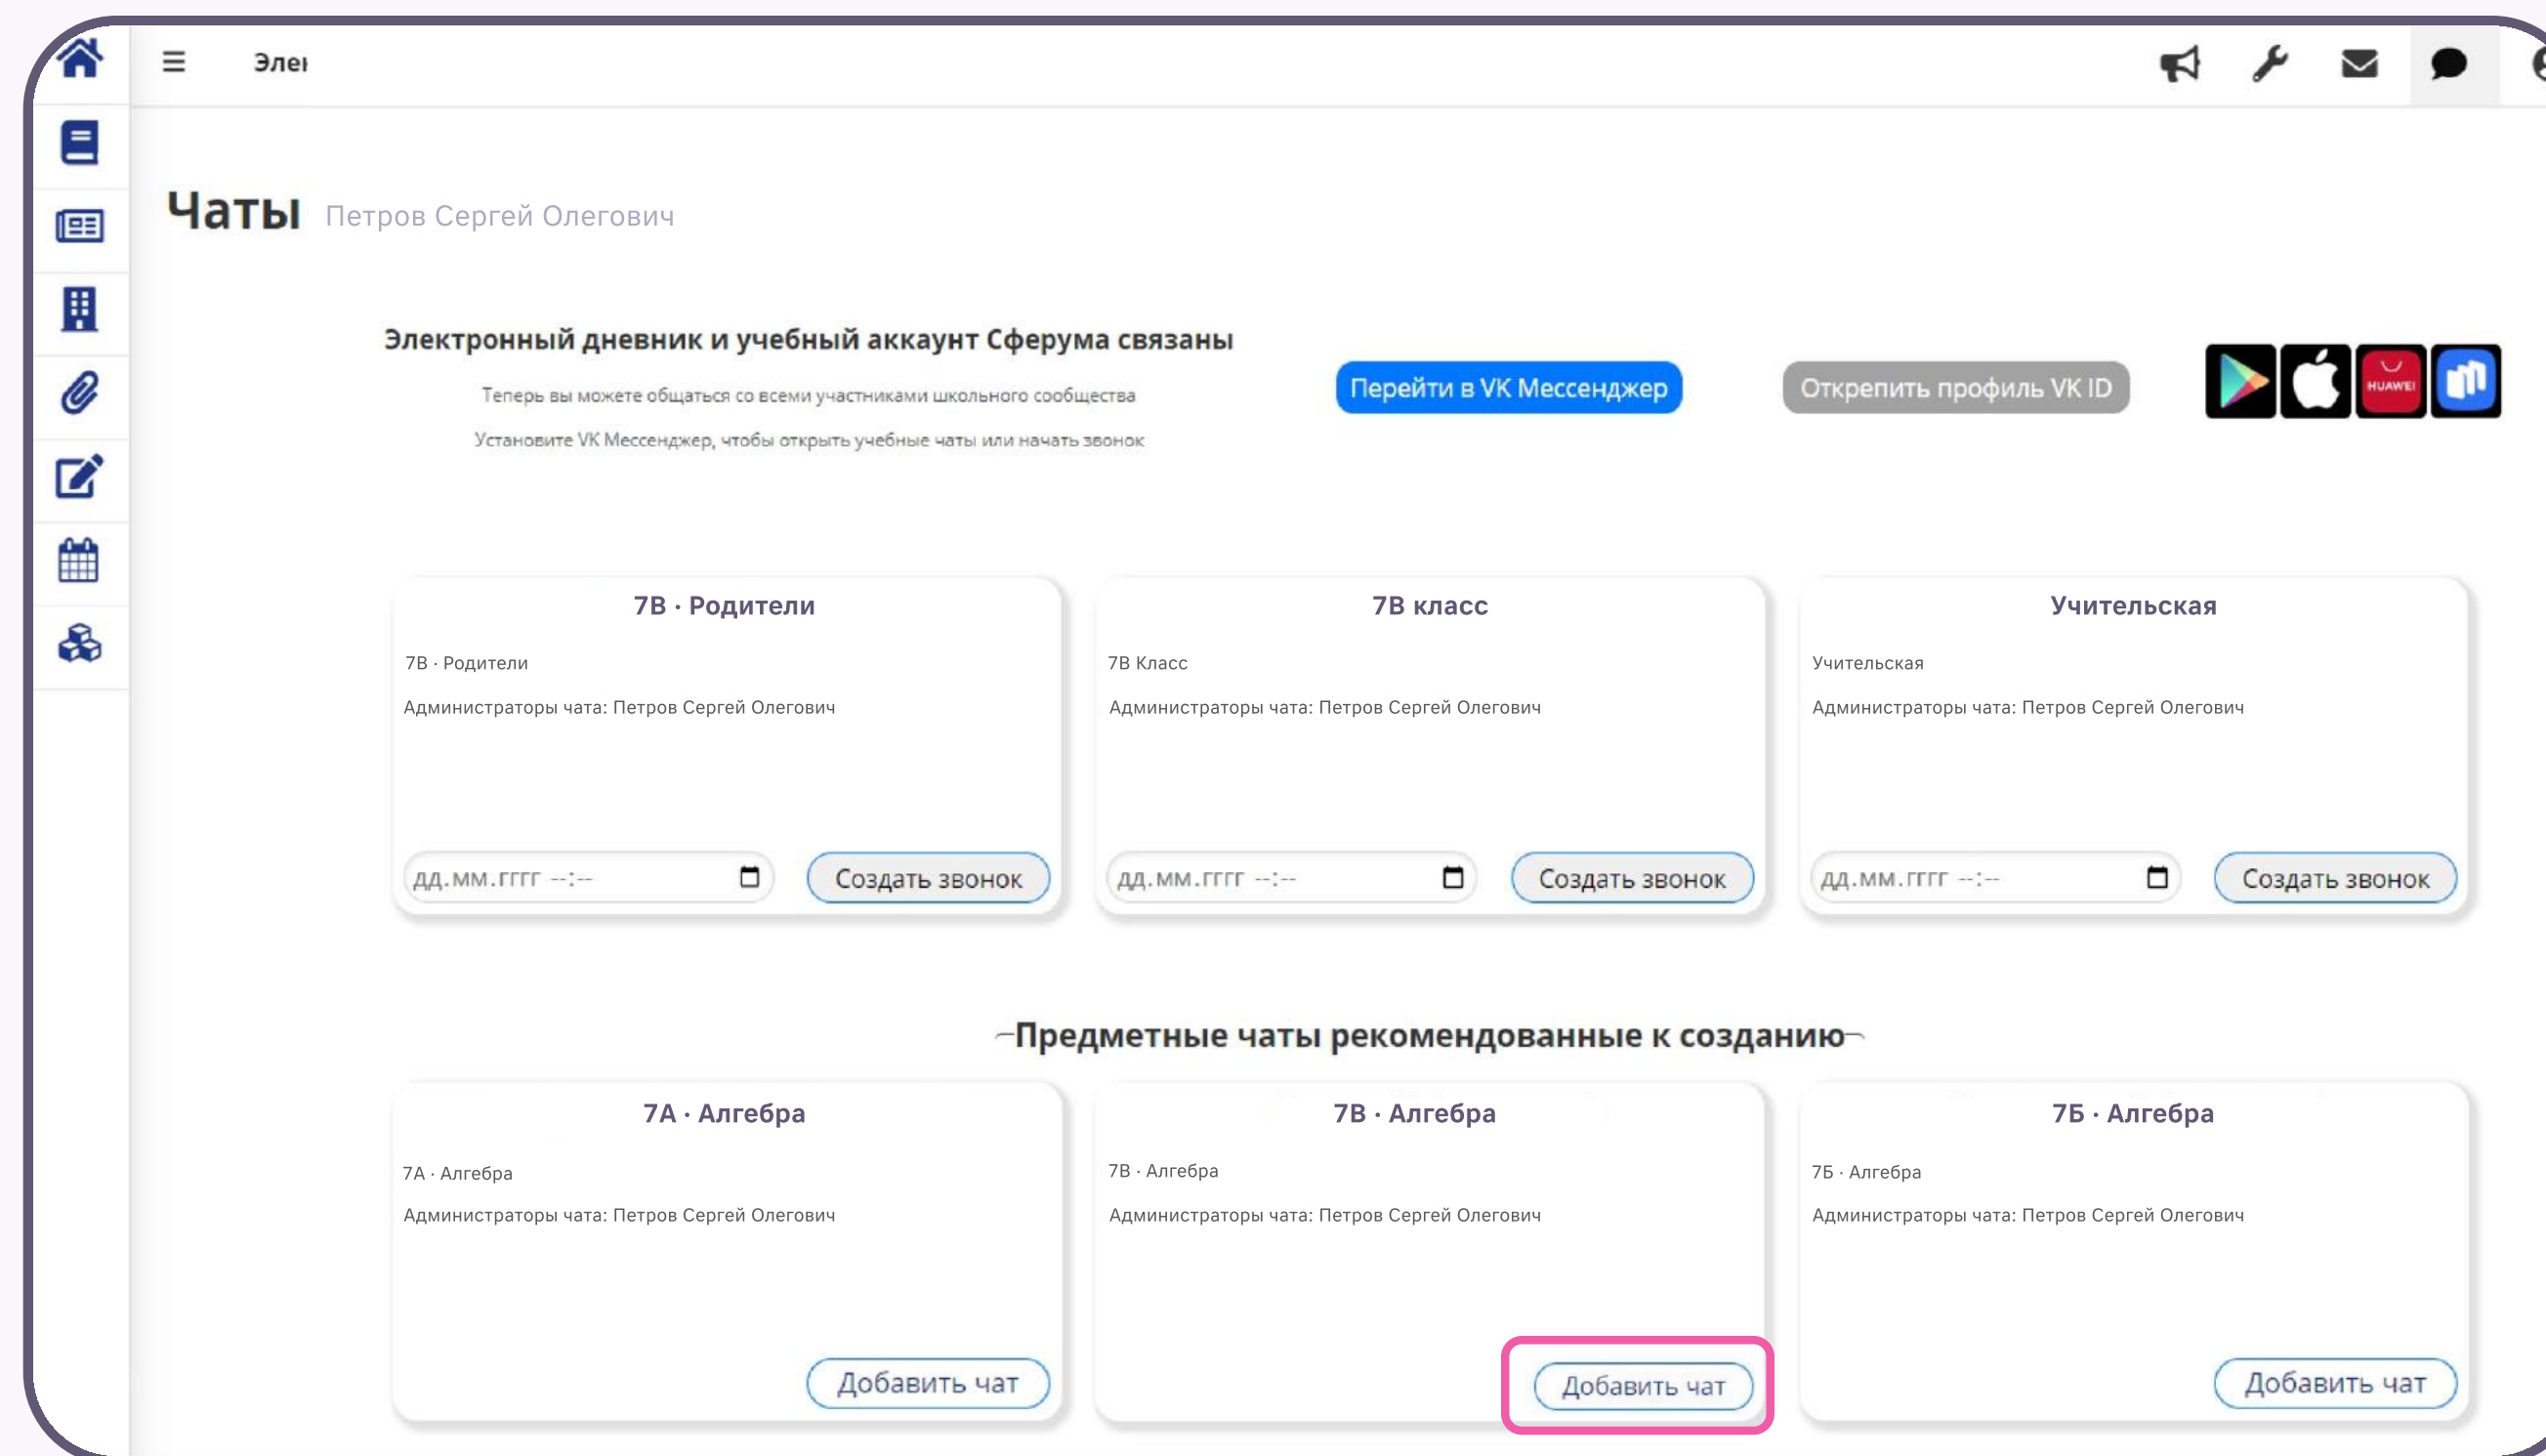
Элеı

Чаты Петров Сергей Олегович

Электронный дневник и учебный аккаунт Сферума связаны

Теперь вы можете общаться со всеми участниками школьного сообщества

Установите VK Мессенджер, чтобы открыть учебные чаты или начать звонок

Перейти в VK Мессенджер

Открепить профиль VK ID

HUAWEI

7В · Родители

7В · Родители

Администраторы чата: Петров Сергей Олегович

дд.мм.гггг --:--

Создать звонок

7В класс

7В Класс

Администраторы чата: Петров Сергей Олегович

дд.мм.гггг --:--

Создать звонок

Учительская

Учительская

Администраторы чата: Петров Сергей Олегович

дд.мм.гггг --:--

Создать звонок

Предметные чаты рекомендованные к созданию

7А · Алгебра

7А · Алгебра

Администраторы чата: Петров Сергей Олегович

Добавить чат

7В · Алгебра

7В · Алгебра

Администраторы чата: Петров Сергей Олегович

Добавить чат

7Б · Алгебра

7Б · Алгебра

Администраторы чата: Петров Сергей Олегович

Добавить чат